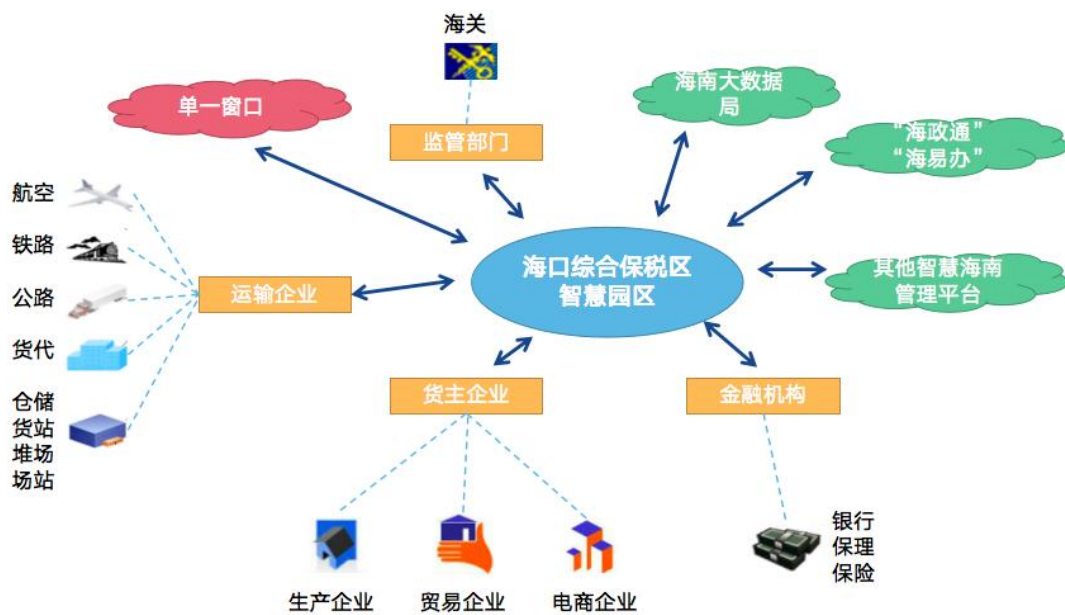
海关

单一窗口

监管部门

海南大数据局

"海政通"
"海易办"

航空

铁路

公路

货代

仓储
货站
堆场
场站

运输企业

海口综合保税区
智慧园区

其他智慧海南
管理平台

货主企业

金融机构

生产企业

贸易企业

电商企业

银行
保理
保险